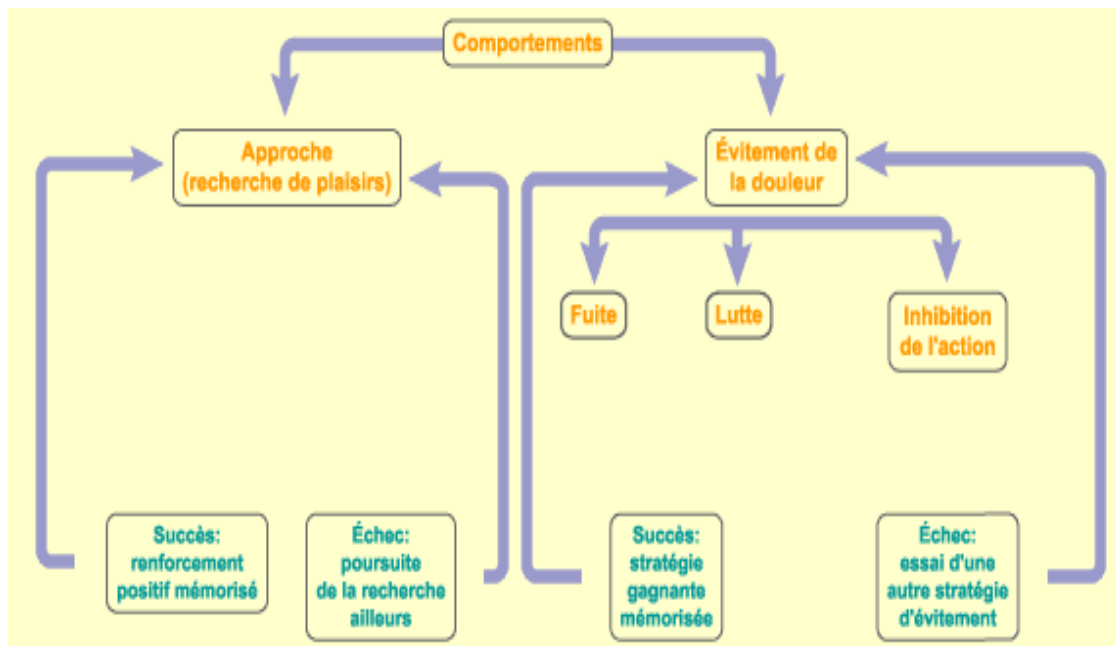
Comportements

Approche (recherche de plaisirs)

Évitement de la douleur

Fuite

Lutte

Inhibition de l'action

Succès: renforcement positif mémorisé

Échec: poursuite de la recherche ailleurs

Succès: stratégie gagnante mémorisée

Échec: essai d'une autre stratégie d'évitement